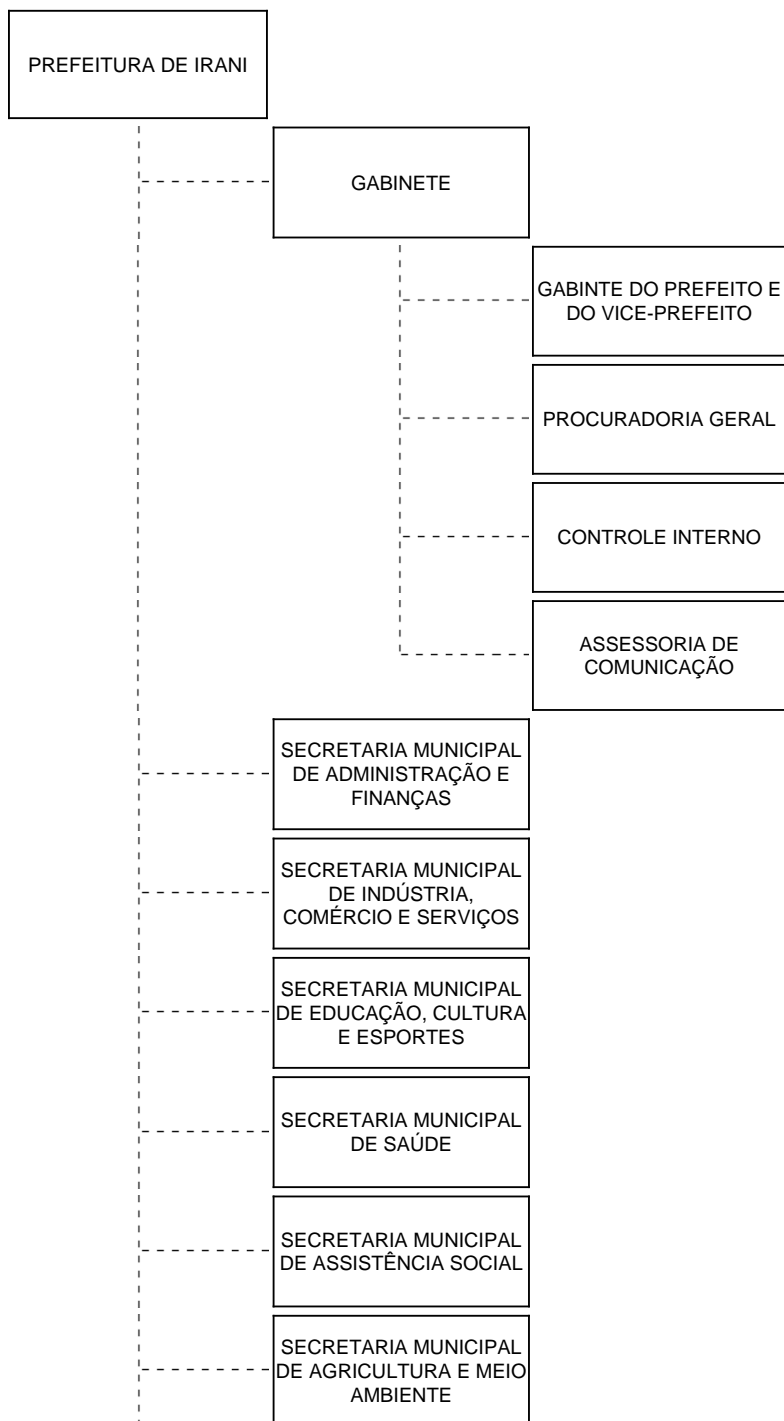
PREFEITURA DE IRANI

GABINETE

GABINTE DO PREFEITO E DO VICE-PREFEITO

PROCURADORIA GERAL

CONTROLE INTERNO

ASSESSORIA DE COMUNICAÇÃO

SECRETARIA MUNICIPAL DE ADMINISTRAÇÃO E FINANÇAS

SECRETARIA MUNICIPAL DE INDÚSTRIA, COMÉRCIO E SERVIÇOS

SECRETARIA MUNICIPAL DE EDUCAÇÃO, CULTURA E ESPORTES

SECRETARIA MUNICIPAL DE SAÚDE

SECRETARIA MUNICIPAL DE ASSISTÊNCIA SOCIAL

SECRETARIA MUNICIPAL DE AGRICULTURA E MEIO AMBIENTE